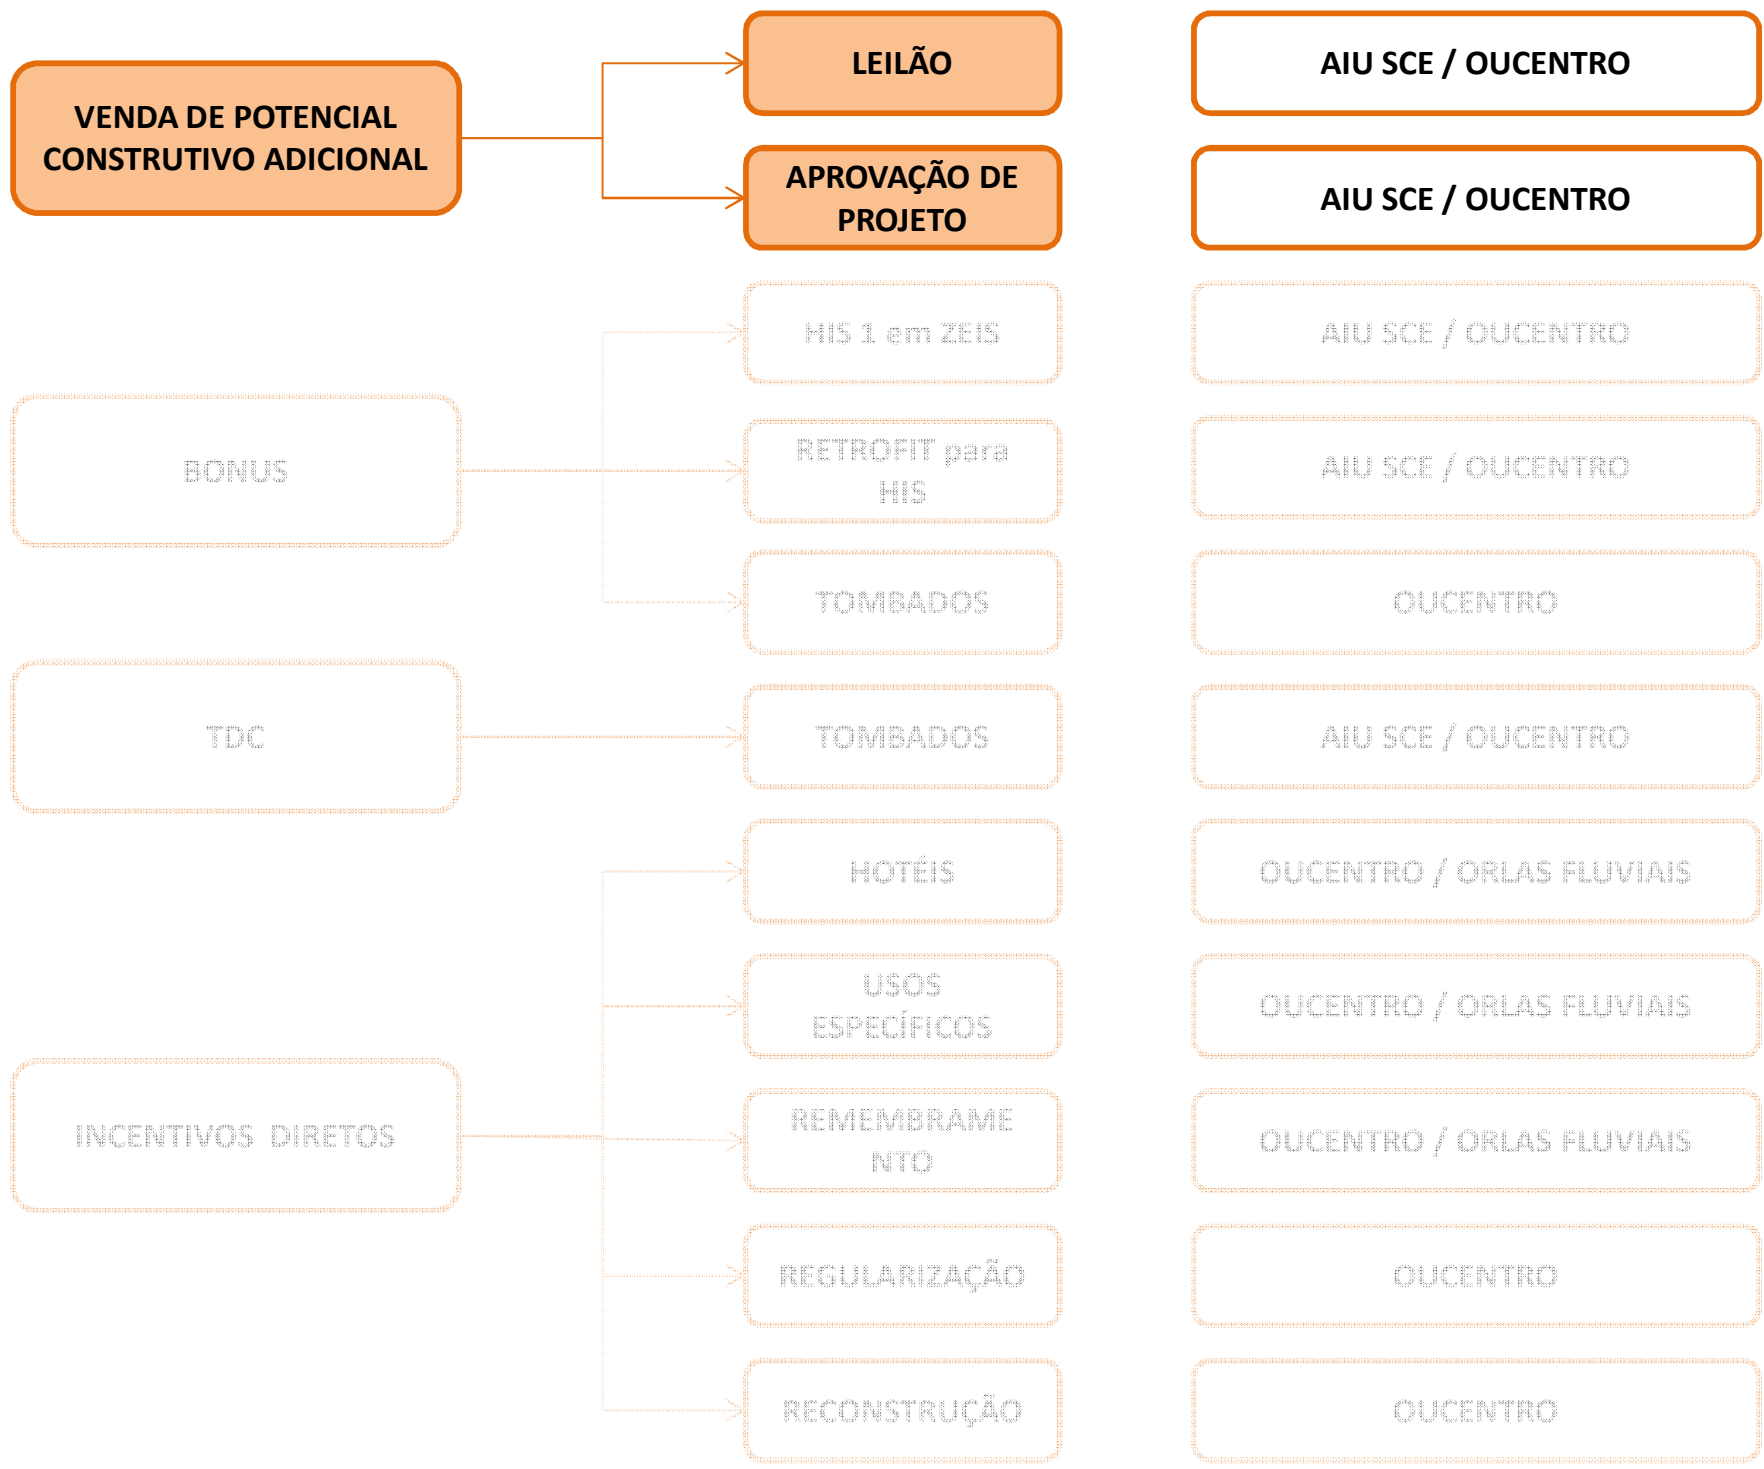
VENDA DE POTENCIAL CONSTRUTIVO ADICIONAL

LEILÃO

AIU SCE / OUCENTRO

APROVAÇÃO DE PROJETO

AIU SCE / OUCENTRO

BONUS

HIS 1 em ZEIS

AIU SCE / OUCENTRO

RETROFIT para HIS

AIU SCE / OUCENTRO

TOMBADOS

OUCENTRO

TDC

TOMBADOS

AIU SCE / OUCENTRO

INCENTIVOS DIRETOS

HOTÉIS

OUCENTRO / ORLAS FLUVIAIS

USOS ESPECÍFICOS

OUCENTRO / ORLAS FLUVIAIS

REMEMBRAMENTO

OUCENTRO / ORLAS FLUVIAIS

REGULARIZAÇÃO

OUCENTRO

RECONSTRUÇÃO

OUCENTRO